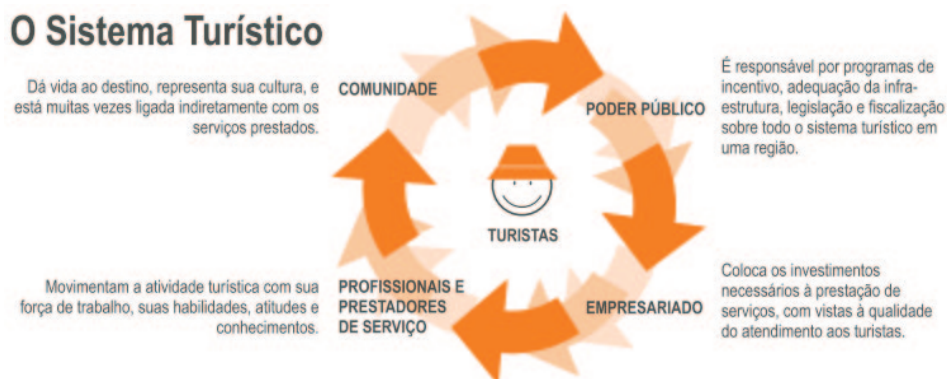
O Sistema Turístico

Dá vida ao destino, representa sua cultura, e está muitas vezes ligada indiretamente com os serviços prestados.

COMUNIDADE

PODER PÚBLICO

É responsável por programas de incentivo, adequação da infraestrutura, legislação e fiscalização sobre todo o sistema turístico em uma região.

TURISTAS

Movimentam a atividade turística com sua força de trabalho, suas habilidades, atitudes e conhecimentos.

PROFISSIONAIS E PRESTADORES DE SERVIÇO

EMPRESARIADO

Coloca os investimentos necessários à prestação de serviços, com vistas à qualidade do atendimento aos turistas.